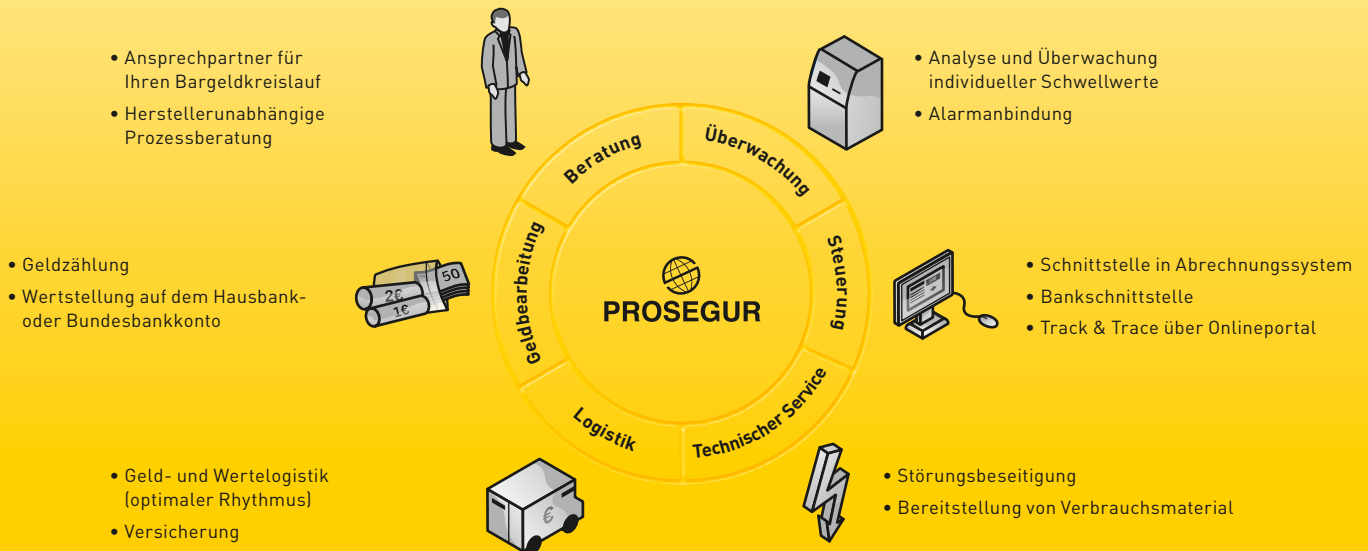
• Ansprechpartner für Ihren Bargeldkreislauf

• Herstellerunabhängige Prozessberatung

• Analyse und Überwachung individueller Schwellwerte

• Alarmanbindung

Beratung

Überwachung

Steuerung

Technischer Service

Logistik

Geldbearbeitung

PROSEGUR

• Geldzählung

• Wertstellung auf dem Hausbank- oder Bundesbankkonto

50

2€

1€

• Schnittstelle in Abrechnungssystem

• Bankschnittstelle

• Track & Trace über Onlineportal

• Geld- und Wertelogistik (optimaler Rhythmus)

• Versicherung

€

• Störungsbeseitigung

• Bereitstellung von Verbrauchsmaterial